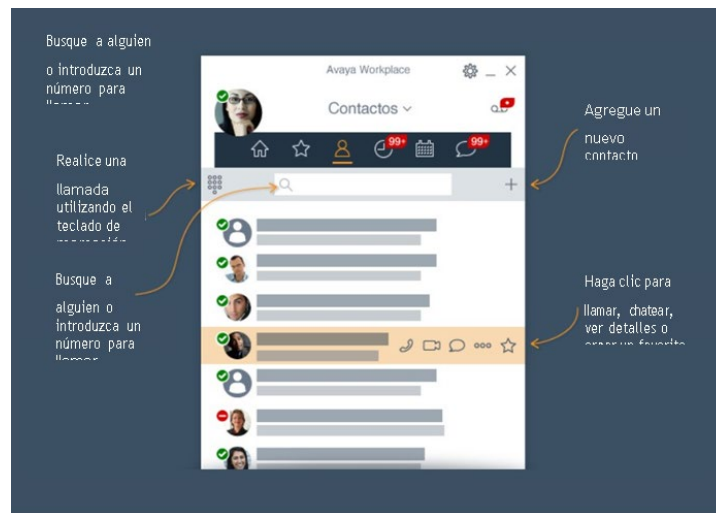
Busque a alguien

o introduzca un número para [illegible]

Avaya Workplace

Contactos

99+

99+

Agregue un

nuevo contacto

Realice una

llamada utilizando el teclado de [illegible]

Busque a

alguien o introduzca un número para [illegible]

Haga clic para

llamar, chatear, ver detalles o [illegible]